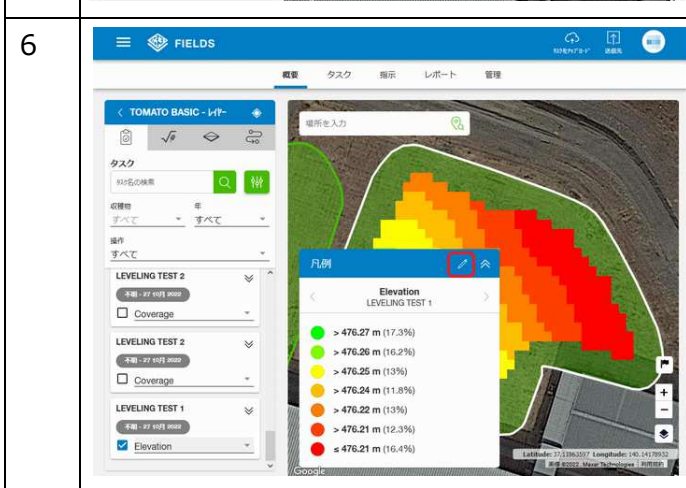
6

FIELDS

概要 タスク 指示 レポート 管理

< TOMATO BASIC - レイヤー

タスク

タスク名の検索

収穫物 すべて

年 すべて

操作 すべて

LEVELING TEST 2

不明 - 27 10月 2022

Coverage

LEVELING TEST 2

不明 - 27 10月 2022

Coverage

LEVELING TEST 1

不明 - 27 10月 2022

Elevation

場所を入力

凡例

Elevation
LEVELING TEST 1

> 476.27 m (17.3%)
> 476.26 m (16.2%)
> 476.25 m (13%)
> 476.24 m (11.8%)
> 476.22 m (13%)
> 476.21 m (12.3%)
≤ 476.21 m (16.4%)

Latitude: 37.11863597 Longitude: 140.14178932

Google